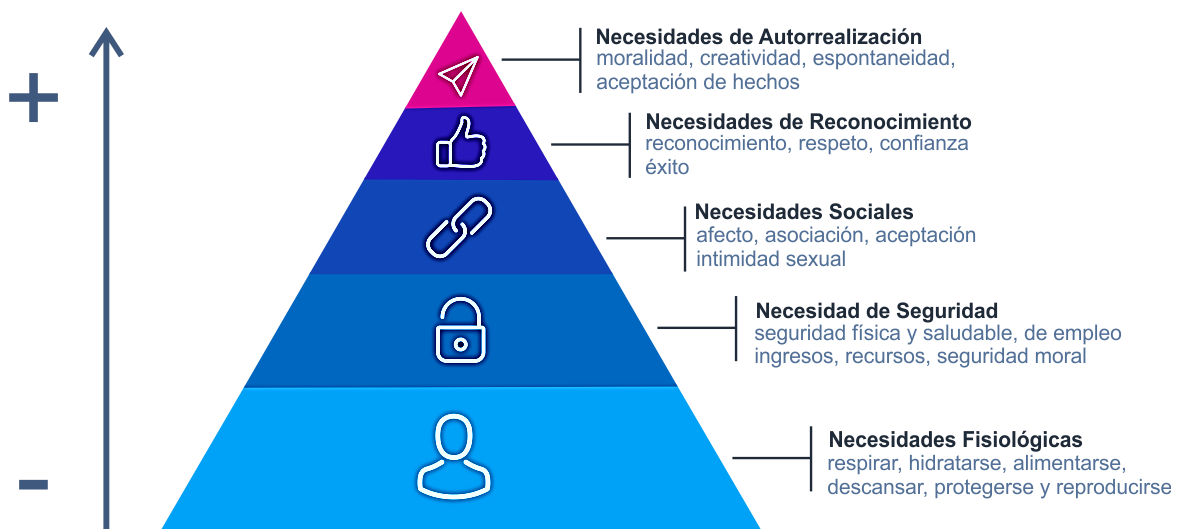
+

-

Necesidades de Autorrealización
moralidad, creatividad, espontaneidad, aceptación de hechos

Necesidades de Reconocimiento
reconocimiento, respeto, confianza
éxito

Necesidades Sociales
afecto, asociación, aceptación
intimidad sexual

Necesidad de Seguridad
seguridad física y saludable, de empleo
ingresos, recursos, seguridad moral

Necesidades Fisiológicas
respirar, hidratarse, alimentarse, descansar, protegerse y reproducirse